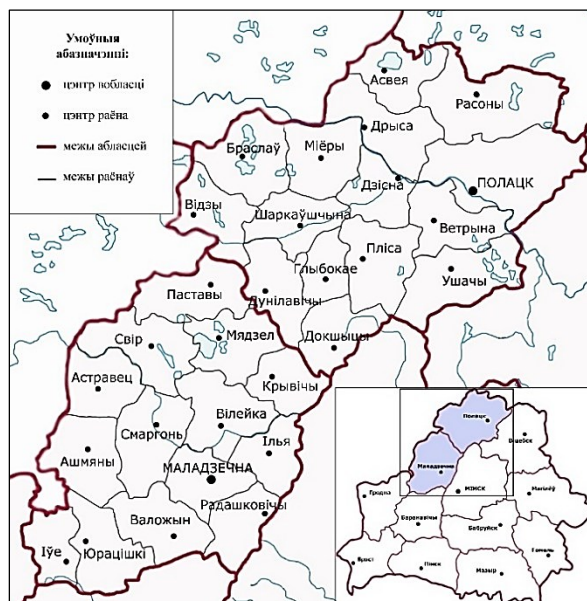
Умоўныя абазначэнні:

центр вобласці

центр раёна

межы абласцей

межы раёнаў

Асвея
Расоны
Дрыса
Браслаў
Міёры
Дзісна
ПОЛАЦК
Відзы
Шаркаўшчына
Ветрына
Пліса
Глыбокае
Ушачы
Паставы
Дунілавічы
Докшыцы
Свір
Мядзел
Астравец
Крывічы
Вілейка
Смаргонь
Ілья
Ашмяны
МАЛАДЗЕЧНА
Радашковічы
Валожын
Іўе
Юрацішкі

Полацк
Віцебск
Маладзечна
Гродна
МІНСК
Магілёў
Баранавічы
Бабруйск
Брэст
Гомель
Пінск
Мазыр